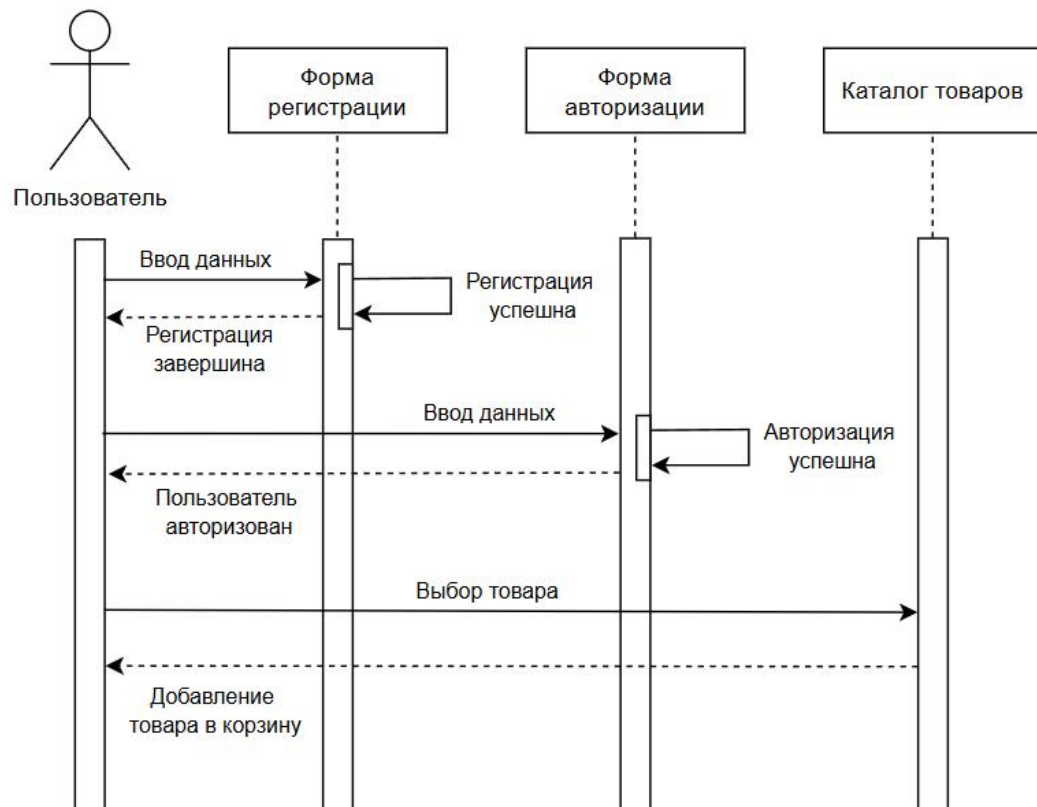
Форма регистрации

Форма авторизации

Каталог товаров

Пользователь

Ввод данных

Регистрация успешна

Регистрация завершина

Ввод данных

Авторизация успешна

Пользователь авторизован

Выбор товара

Добавление товара в корзину